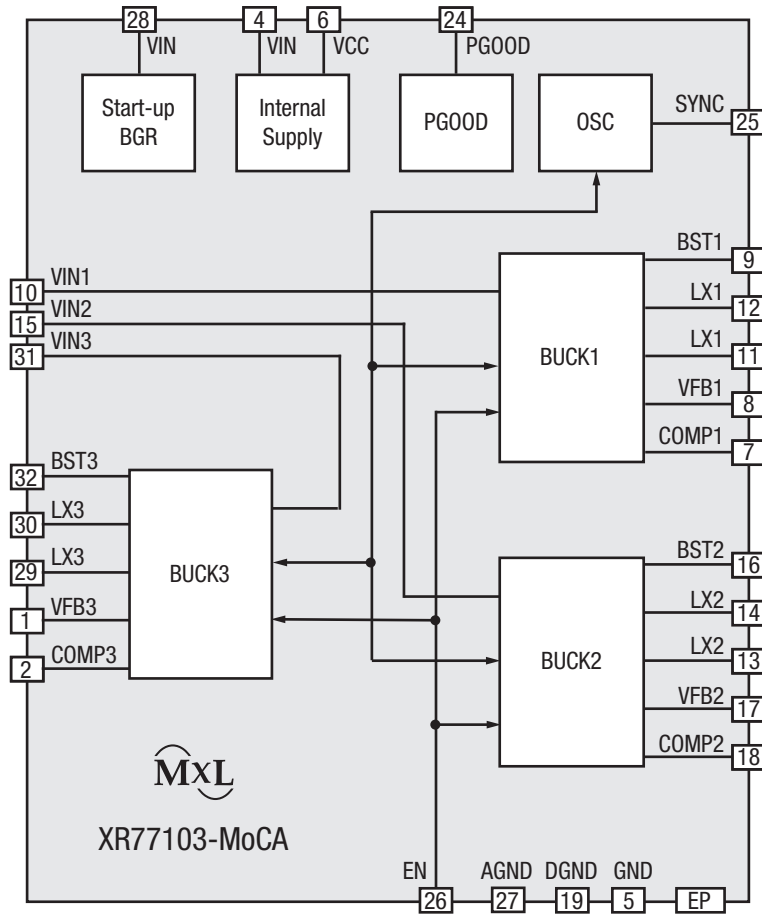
28
VIN
4
VIN
6
VCC
24
PGOOD
Start-up BGR
Internal Supply
PGOOD
OSC
SYNC
25
VIN1
10
VIN2
15
VIN3
31
BST1
9
LX1
12
LX1
11
VFB1
8
COMP1
7
BUCK1
BST3
32
LX3
30
LX3
29
VFB3
1
COMP3
2
BUCK3
BST2
16
LX2
14
LX2
13
VFB2
17
COMP2
18
BUCK2
MXL
XR77103-MoCA
EN
26
AGND
27
DGND
19
GND
5
EP